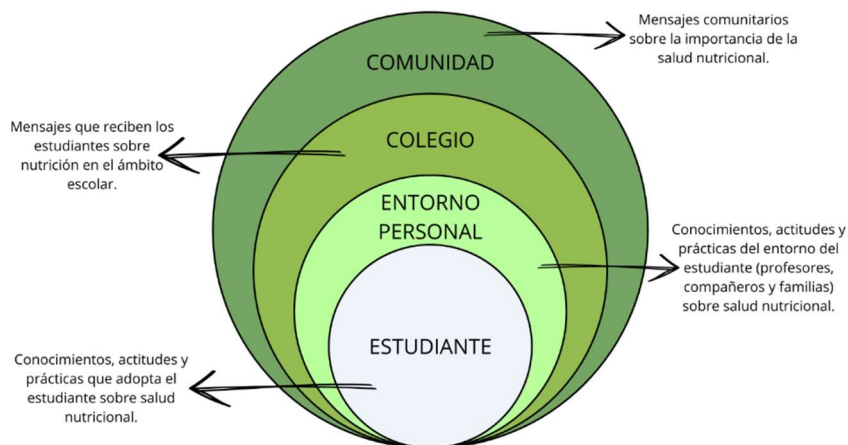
Mensajes comunitarios sobre la importancia de la salud nutricional.

COMUNIDAD

Mensajes que reciben los estudiantes sobre nutrición en el ámbito escolar.

COLEGIO

ENTORNO PERSONAL

Conocimientos, actitudes y prácticas del entorno del estudiante (profesores, compañeros y familias) sobre salud nutricional.

ESTUDIANTE

Conocimientos, actitudes y prácticas que adopta el estudiante sobre salud nutricional.